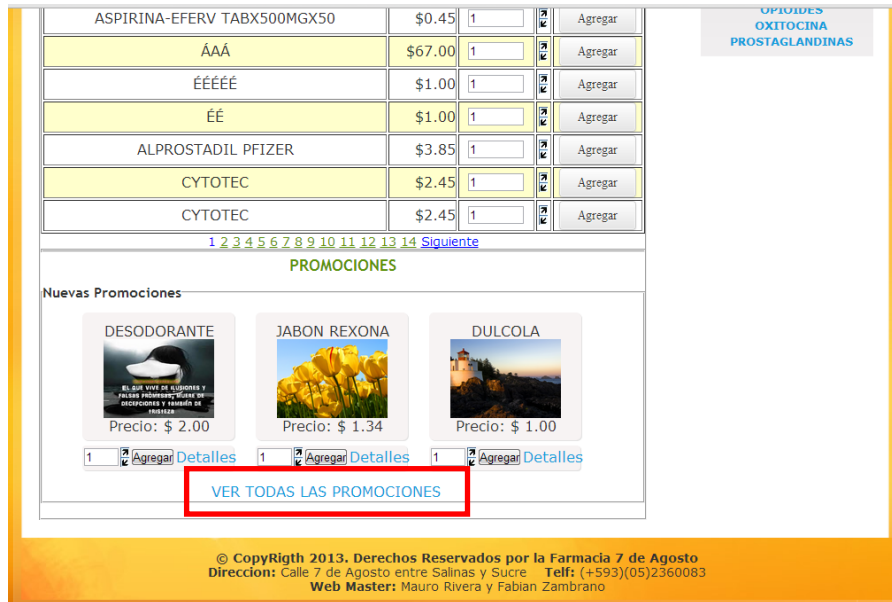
OPIOIDES
OXITOCINA
PROSTAGLANDINAS

| ASPIRINA-EFERV TABX500MGX50 | $0.45 | 1 | Agregar |
|---|---|---|---|
| ÁAÁ | $67.00 | 1 | Agregar |
| ÉÉÉÉÉ | $1.00 | 1 | Agregar |
| ÉÉ | $1.00 | 1 | Agregar |
| ALPROSTADIL PFIZER | $3.85 | 1 | Agregar |
| CYTOTEC | $2.45 | 1 | Agregar |
| CYTOTEC | $2.45 | 1 | Agregar |

1 2 3 4 5 6 7 8 9 10 11 12 13 14 Siguiente

PROMOCIONES

Nuevas Promociones

DESODORANTE
EL QUE VIVE DE ILUSIONES Y FALSAS PROMESAS, MUERE DE DECEPCIONES Y TAMBIÉN DE TRISTEZA
Precio: $ 2.00
1 Agregar Detalles

JABON REXONA
Precio: $ 1.34
1 Agregar Detalles

DULCOLA
Precio: $ 1.00
1 Agregar Detalles

VER TODAS LAS PROMOCIONES

© CopyRigth 2013. Derechos Reservados por la Farmacia 7 de Agosto
Direccion: Calle 7 de Agosto entre Salinas y Sucre Telf: (+593)(05)2360083
Web Master: Mauro Rivera y Fabian Zambrano